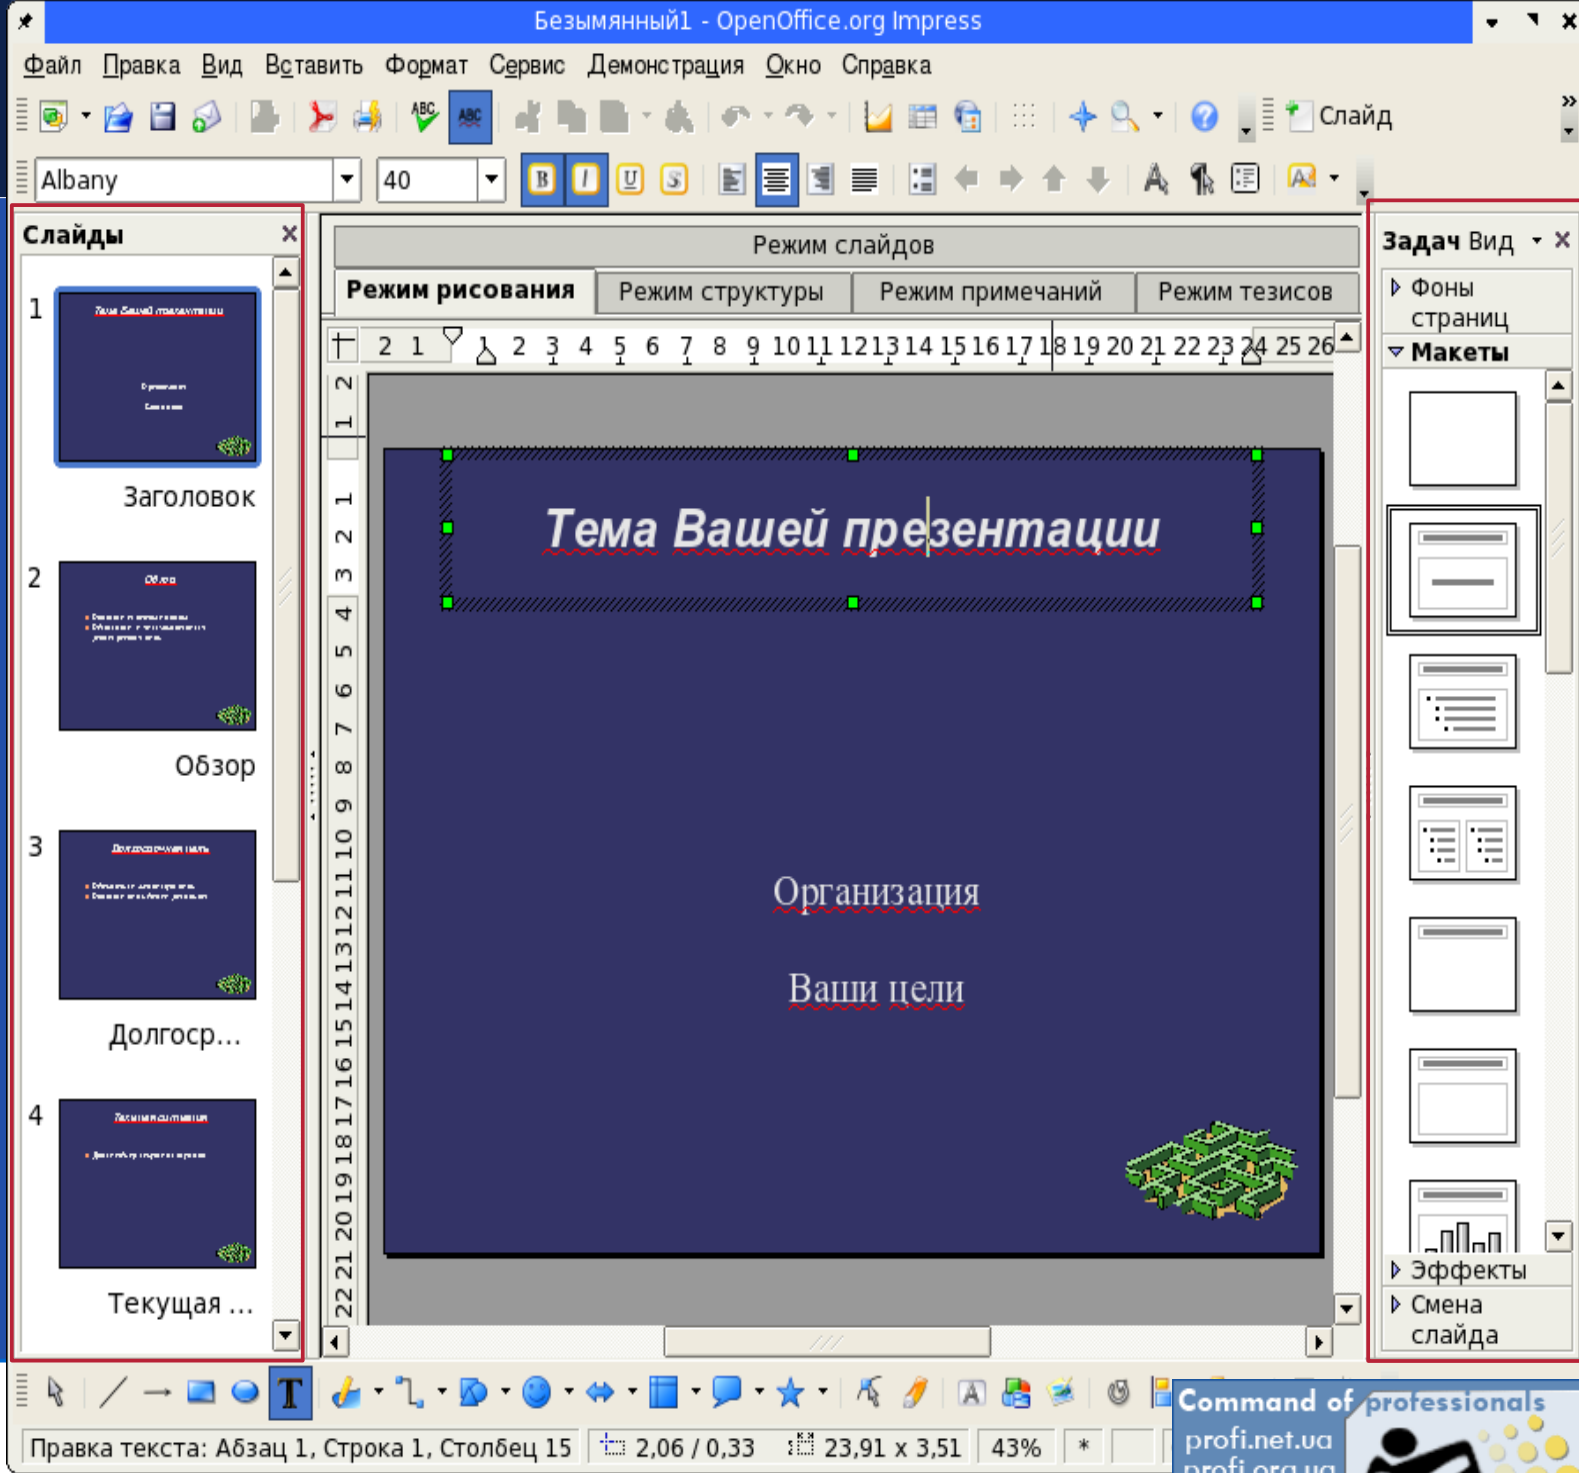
Безымянный1 - OpenOffice.org Impress

Файл Правка Вид Вставить Формат Сервис Демонстрация Окно Справка

Слайд

Albany 40

Слайды

1
Тема Вашей презентации
Заголовок

2
Обзор
Обзор

3
Долгосрочная цель
Долгоср...

4
Текущая ситуация
Текущая ...

Режим слайдов
Режим рисования Режим структуры Режим примечаний Режим тезисов

Тема Вашей презентации

Организация

Ваши цели

Задач Вид
Фоны страниц
Макеты
Эффекты
Смена слайда

Правка текста: Абзац 1, Строка 1, Столбец 15 2,06 / 0,33 23,91 x 3,51 43% *

Command of professionals
profi.net.ua
profi.org.ua